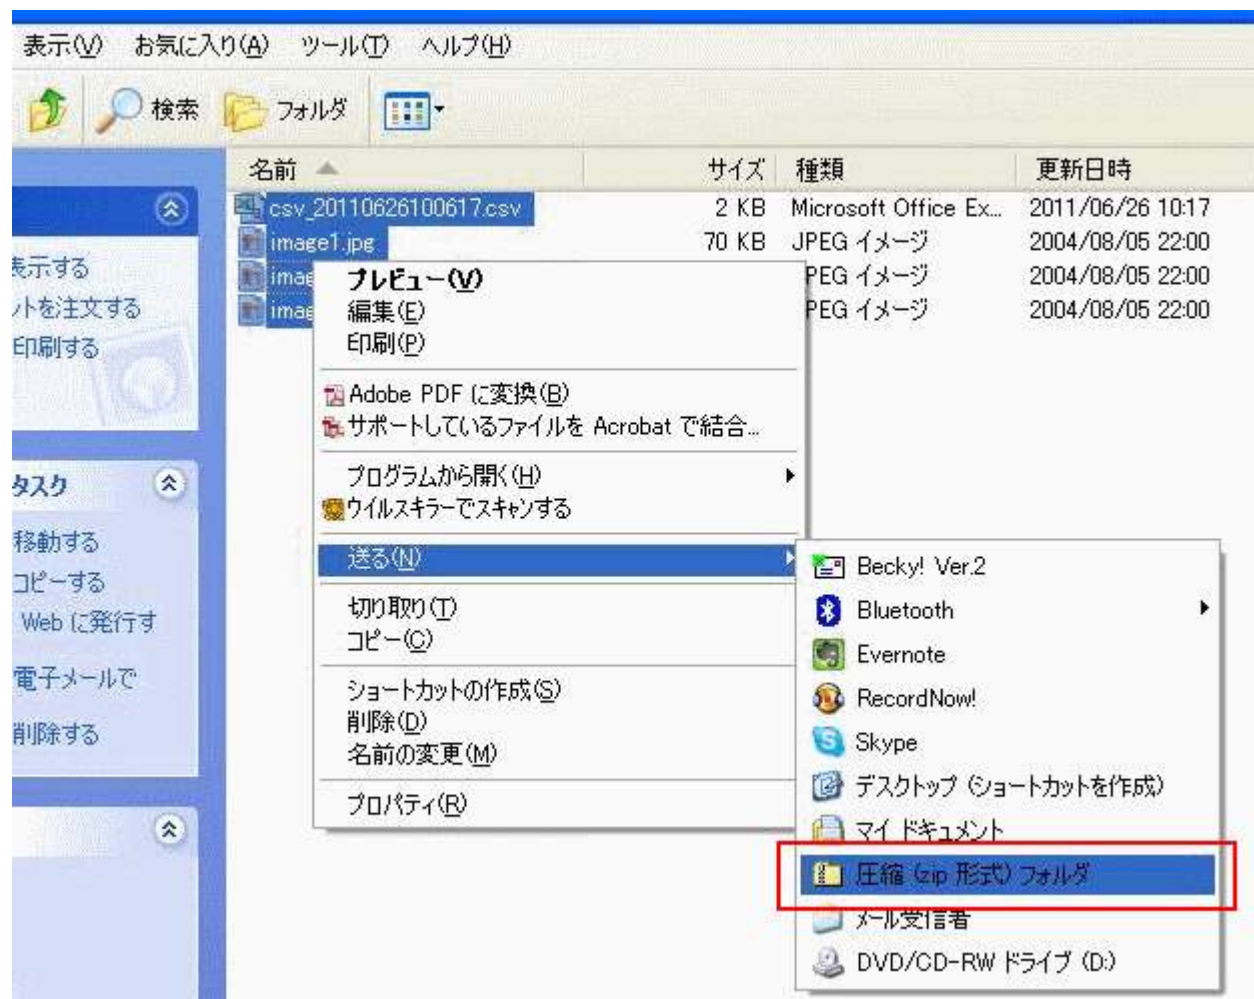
表示(V) お気に入り(A) ツール(T) ヘルプ(H)

検索 フォルダ

| 名前 | サイズ | 種類 | 更新日時 |
|---|---|---|---|
| csv_20110626100617.csv | 2 KB | Microsoft Office Ex... | 2011/06/26 10:17 |
| image1.jpg | 70 KB | JPEG イメージ | 2004/08/05 22:00 |
| imag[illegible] | | PEG イメージ | 2004/08/05 22:00 |
| imag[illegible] | | PEG イメージ | 2004/08/05 22:00 |

表示する
トを注文する
印刷する

タスク
移動する
コピーする
Web に発行す
電子メールで
削除する

プレビュー(V)
編集(E)
印刷(P)
Adobe PDF に変換(B)
サポートしているファイルを Acrobat で結合...
プログラムから開く(H)
ウイルスキラーでスキャンする
送る(N)
切り取り(T)
コピー(C)
ショートカットの作成(S)
削除(D)
名前の変更(M)
プロパティ(R)

Becky! Ver.2
Bluetooth
Evernote
RecordNow!
Skype
デスクトップ (ショートカットを作成)
マイ ドキュメント
圧縮 (zip 形式) フォルダ
メール受信者
DVD/CD-RW ドライブ (D:)